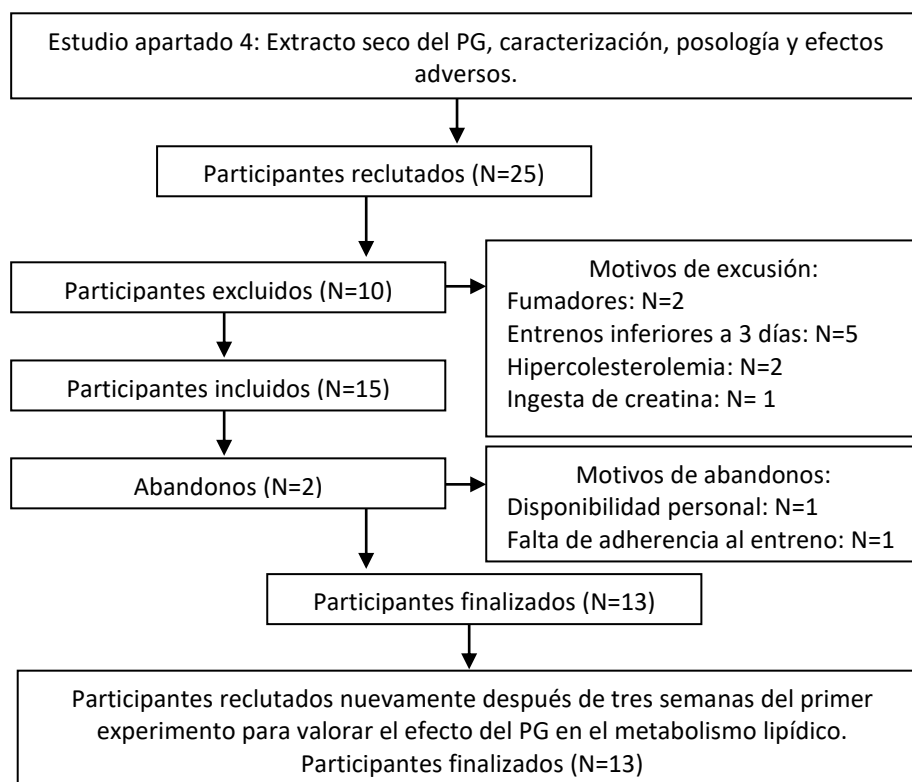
Estudio apartado 4: Extracto seco del PG, caracterización, posología y efectos adversos.

Participantes reclutados (N=25)

Participantes excluidos (N=10)

Motivos de excusión:
Fumadores: N=2
Entrenos inferiores a 3 días: N=5
Hipercolesterolemia: N=2
Ingesta de creatina: N= 1

Participantes incluidos (N=15)

Abandonos (N=2)

Motivos de abandonos:
Disponibilidad personal: N=1
Falta de adherencia al entreno: N=1

Participantes finalizados (N=13)

Participantes reclutados nuevamente después de tres semanas del primer experimento para valorar el efecto del PG en el metabolismo lipídico.
Participantes finalizados (N=13)